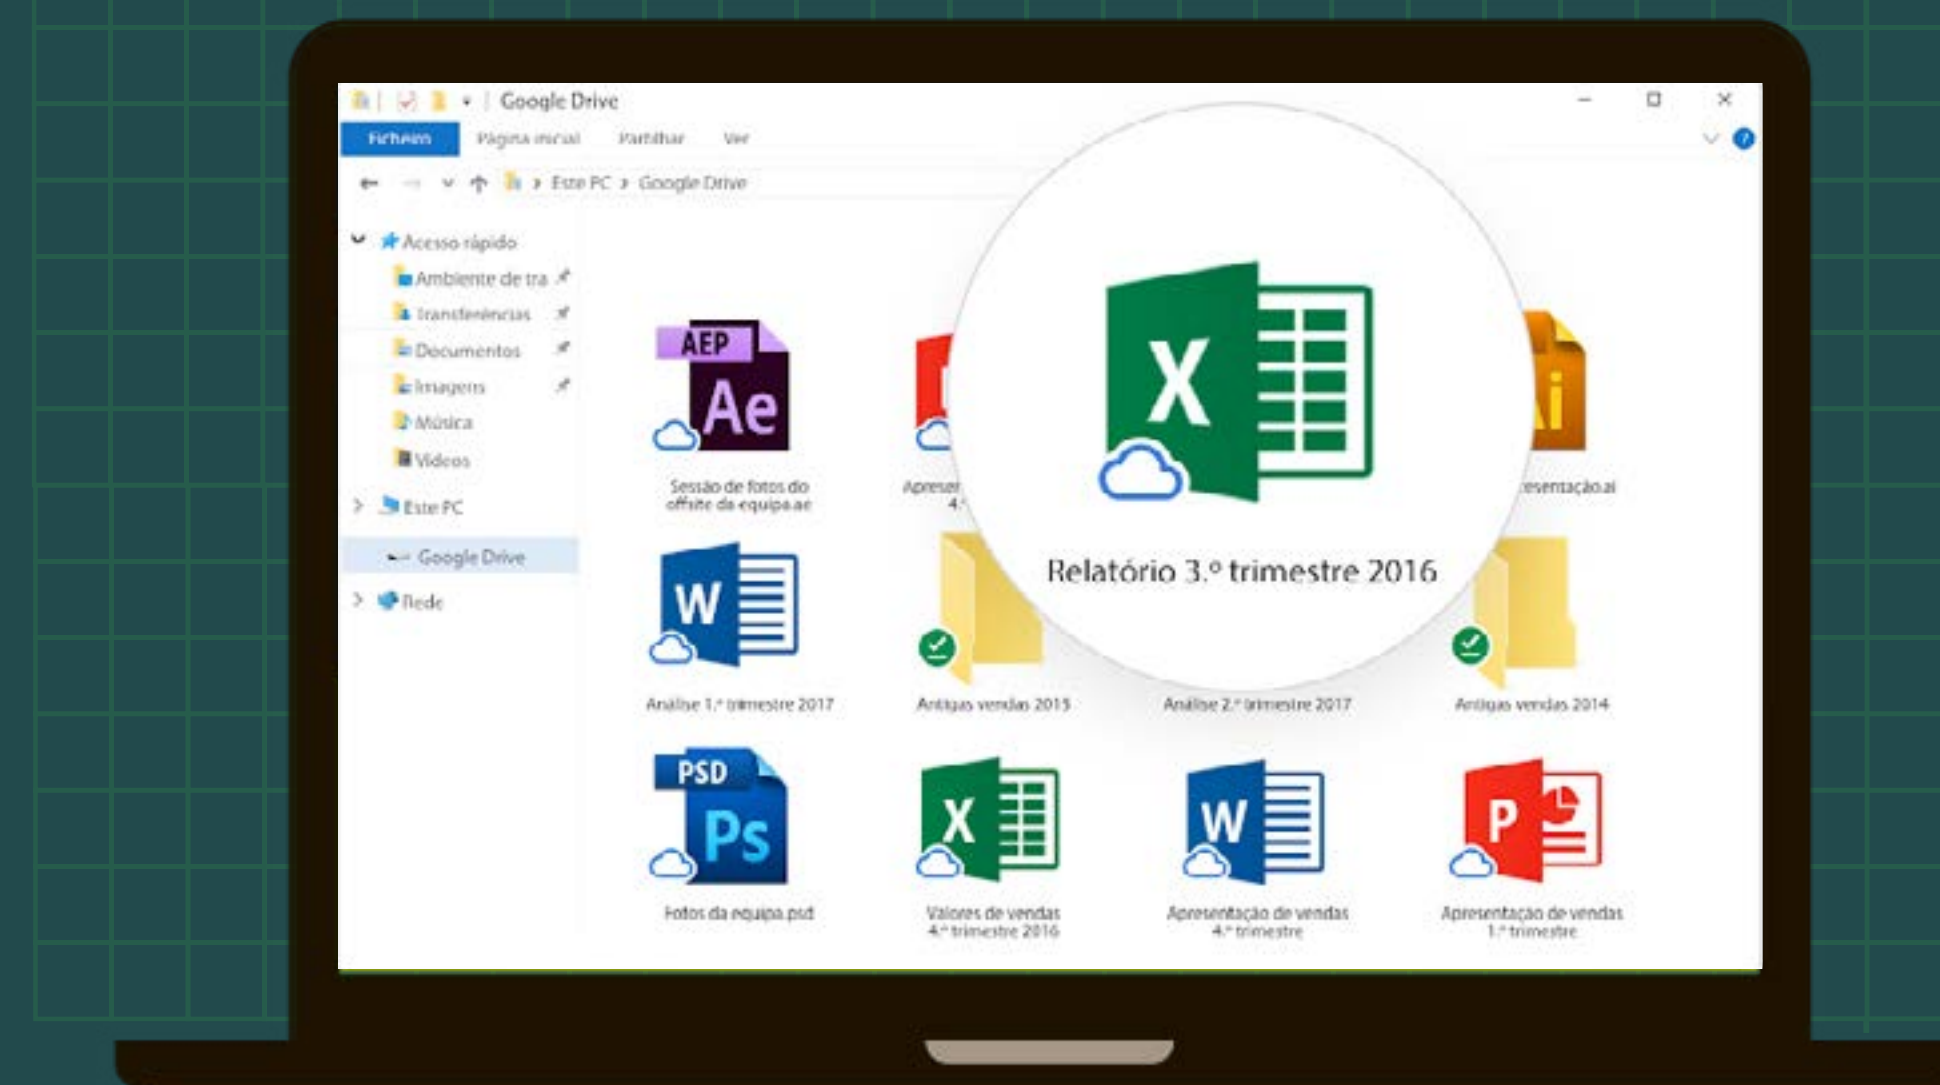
Google Drive

Ficheiro Página inicial Partilhar Ver

Este PC > Google Drive

Acesso rápido
Ambiente de tra
Transferências
Documentos
Imagens
Música
Vídeos
Este PC
Google Drive
Rede

AEP
Ae
Sessão de fotos do offsite da equipa.ae

Apreser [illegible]
4.º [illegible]

X
Relatório 3.º trimestre 2016

Ai
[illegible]esentação.ai

W
Análise 1.º trimestre 2017

Antigas vendas 2015

Análise 2.º trimestre 2017

Antigas vendas 2014

PSD
Ps
Fotos da equipa.psd

X
Valores de vendas 4.º trimestre 2016

W
Apresentação de vendas 4.º trimestre

P
Apresentação de vendas 1.º trimestre